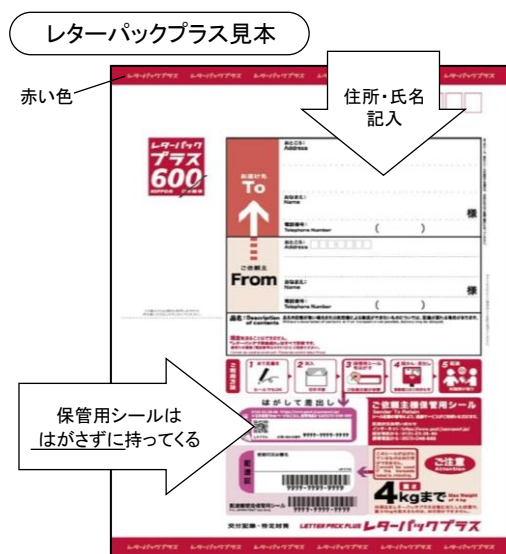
レターパックプラス見本

赤い色

住所・氏名
記入

レターパックプラス 600

To

From

様

様

お届け先
ご依頼主

Address
Name
Telephone Number

品名 Description of contents

保管用シールは
はがさずに持ってくる

はがして差出し

ご依頼主様保管用シール

ご注意 Attention

4kgまで Max Weight of 4 kg

LETTER PACK PLUS レターパックプラス